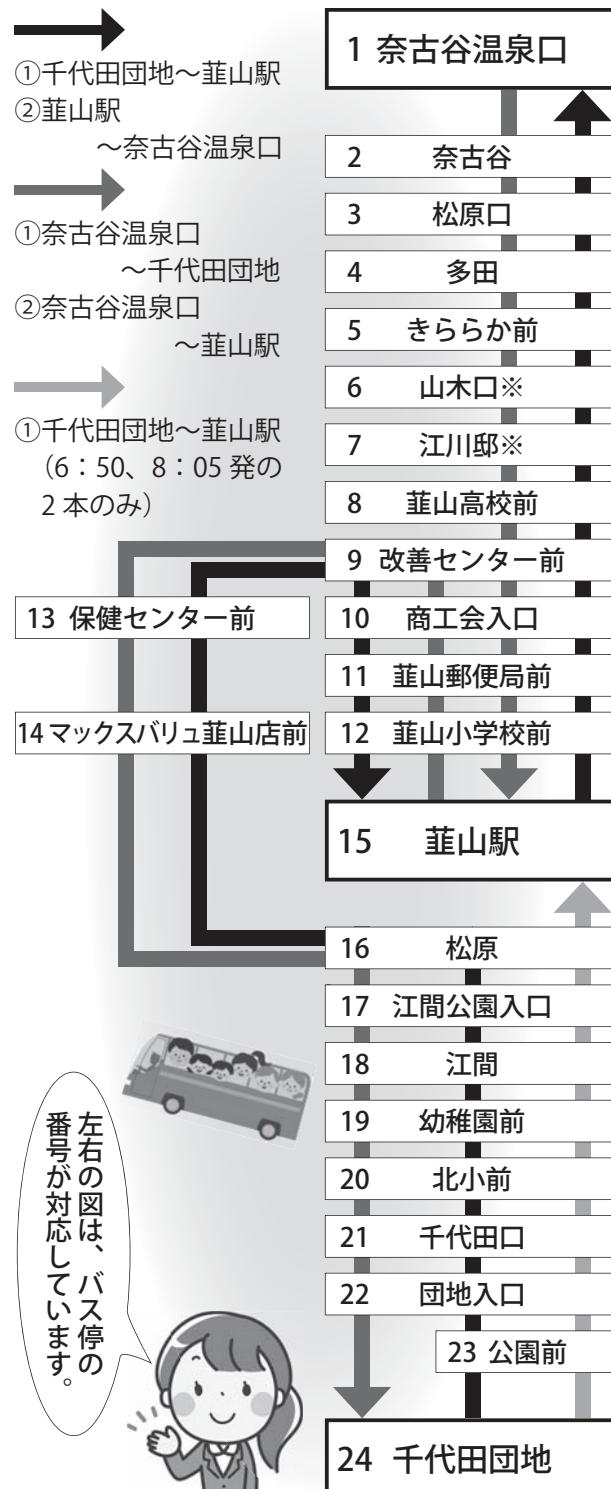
①千代田団地～韮山駅
②韮山駅
～奈古谷温泉口

①奈古谷温泉口
～千代田団地
②奈古谷温泉口
～韮山駅

①千代田団地～韮山駅
（6：50、8：05 発の 2 本のみ）

1 奈古谷温泉口
2 奈古谷
3 松原口
4 多田
5 きららか前
6 山木口※
7 江川邸※
8 韮山高校前
9 改善センター前
13 保健センター前
10 商工会入口
11 韮山郵便局前
14 マックスバリュ韮山店前
12 韮山小学校前
15 韮山駅
16 松原
17 江間公園入口
18 江間
19 幼稚園前
20 北小前
21 千代田口
22 団地入口
23 公園前
24 千代田団地

左右の図は、バス停の番号が対応しています。